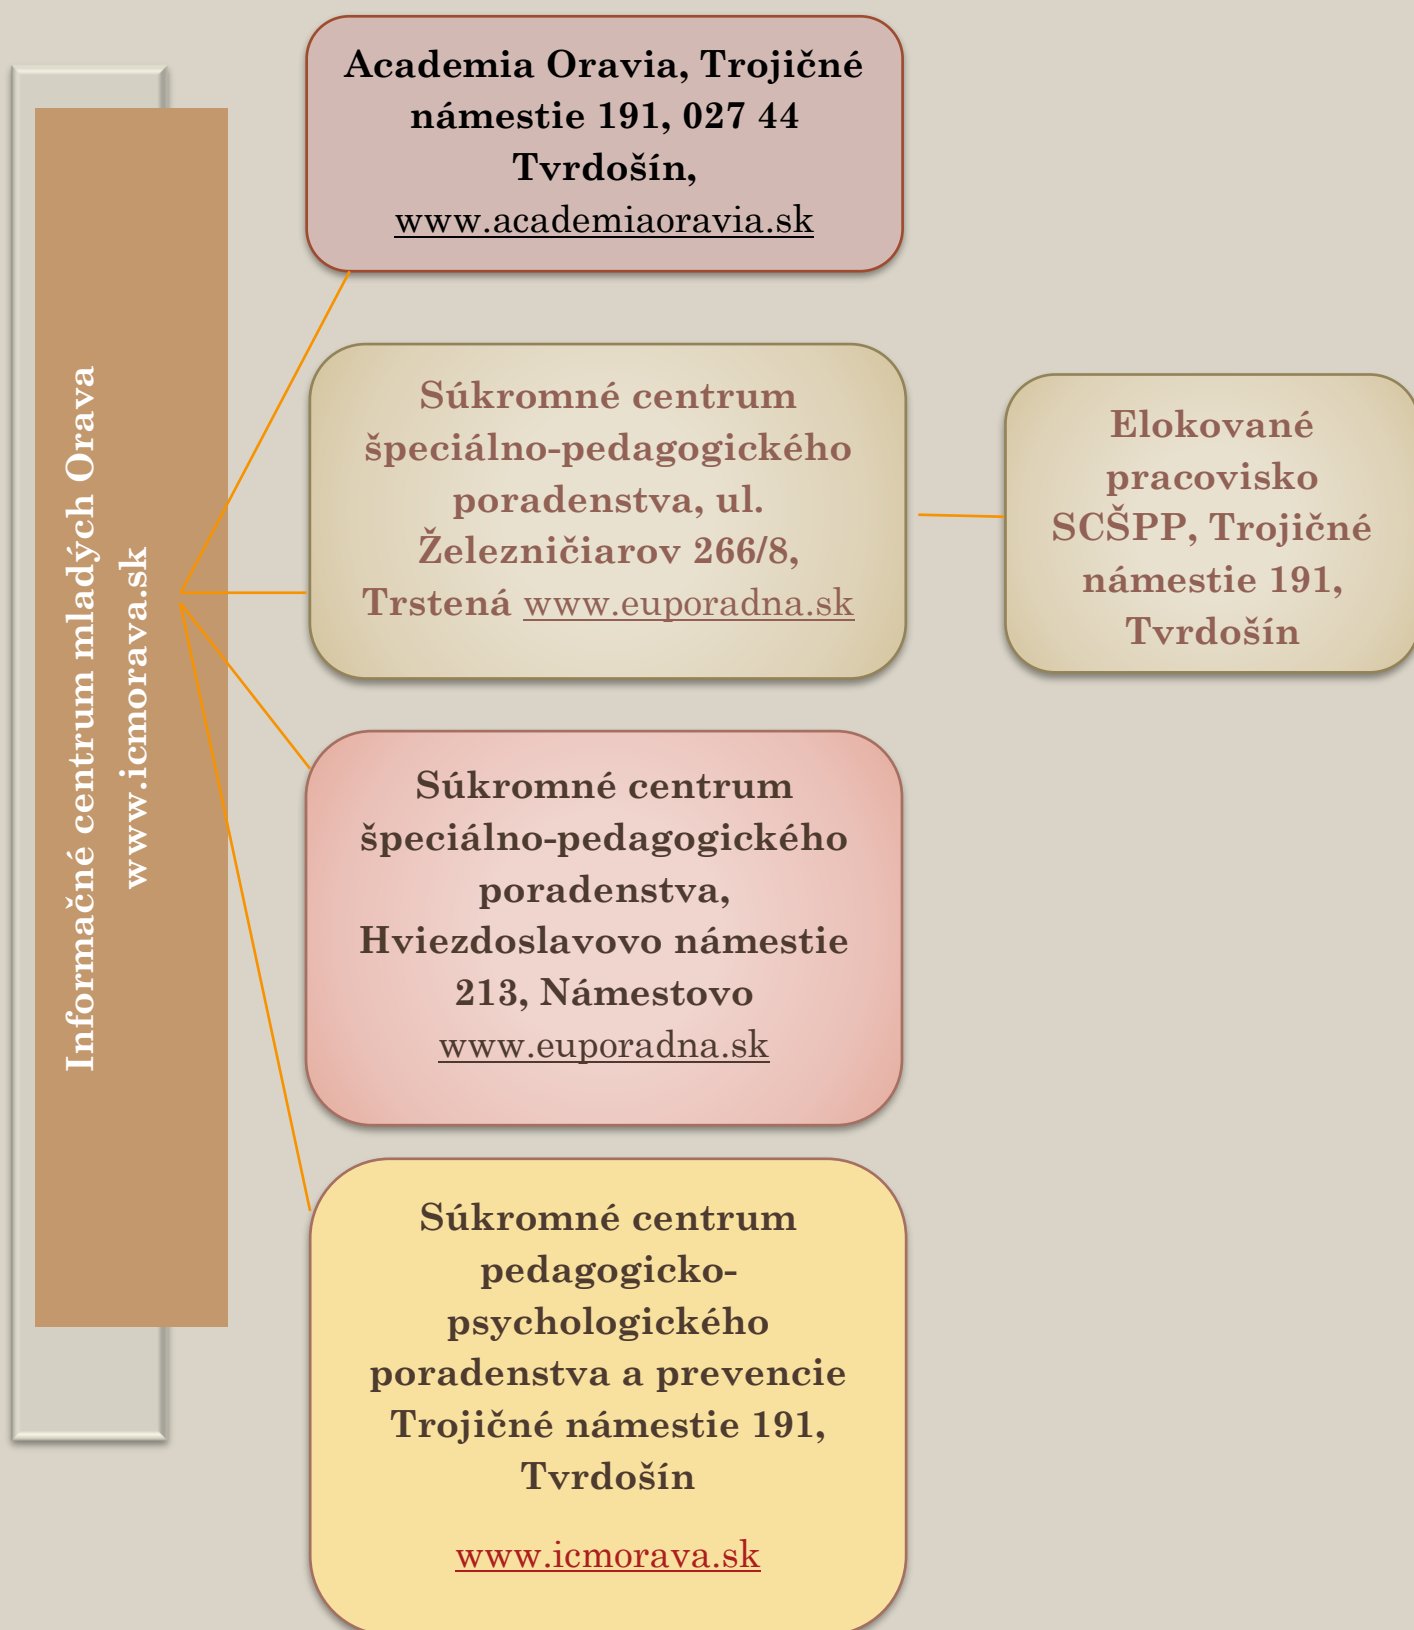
Informačné centrum mladých Orava
www.icmorava.sk

Academia Oravia, Trojičné námestie 191, 027 44 Tvrdošín, www.academiaoravia.sk

Súkromné centrum špeciálno-pedagogického poradenstva, ul. Železničiarov 266/8, Trstená www.euporadna.sk

Elokované pracovisko SCŠPP, Trojičné námestie 191, Tvrdošín

Súkromné centrum špeciálno-pedagogického poradenstva, Hviezdoslavovo námestie 213, Námestovo www.euporadna.sk

Súkromné centrum pedagogicko-psychologického poradenstva a prevencie Trojičné námestie 191, Tvrdošín

www.icmorava.sk